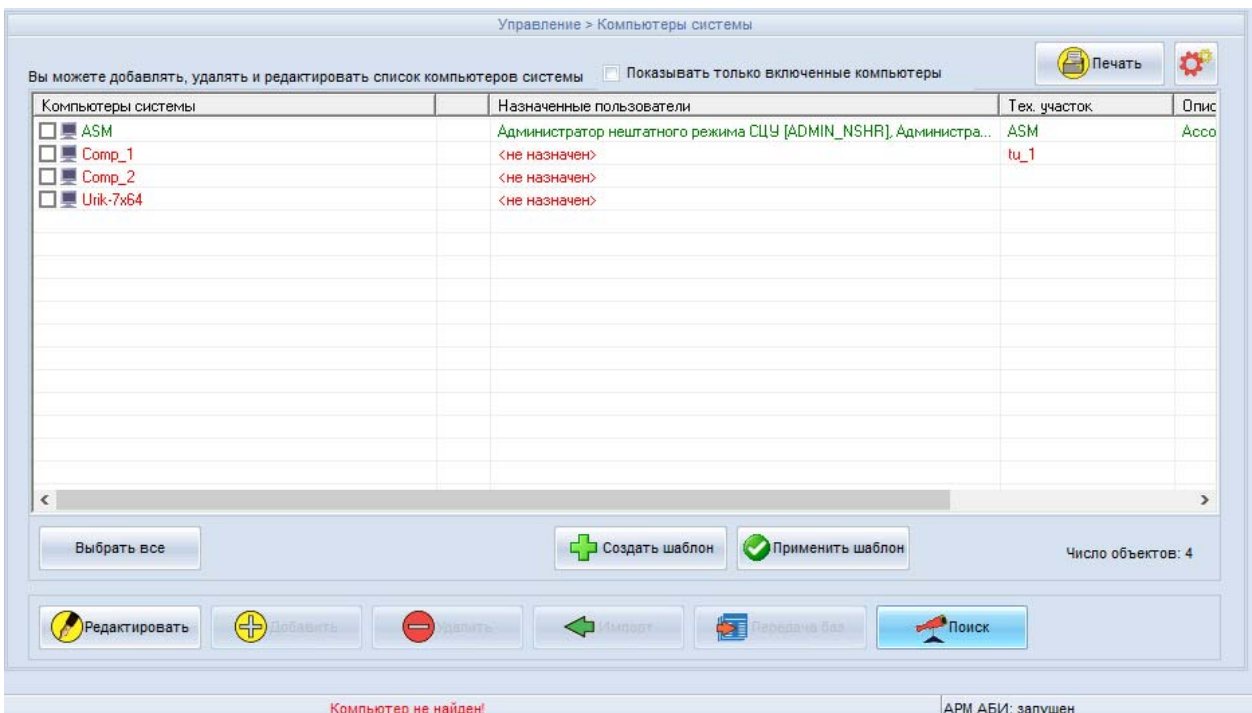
Управление > Компьютеры системы

Вы можете добавлять, удалять и редактировать список компьютеров системы

Показывать только включенные компьютеры

Печать

| Компьютеры системы | | Назначенные пользователи | Тех. участок | Опис |
|---|---|---|---|---|
| ASM | | Администратор нештатного режима СЦУ [ADMIN_NSHR], Администра... | ASM | Acco |
| Comp_1 | | <не назначен> | tu_1 | |
| Comp_2 | | <не назначен> | | |
| Urik-7x64 | | <не назначен> | | |

Выбрать все

Создать шаблон

Применить шаблон

Число объектов: 4

Редактировать

Добавить

Удалить

Импорт

Передача баз

Поиск

Компьютер не найден!

АРМ АБИ: запущен